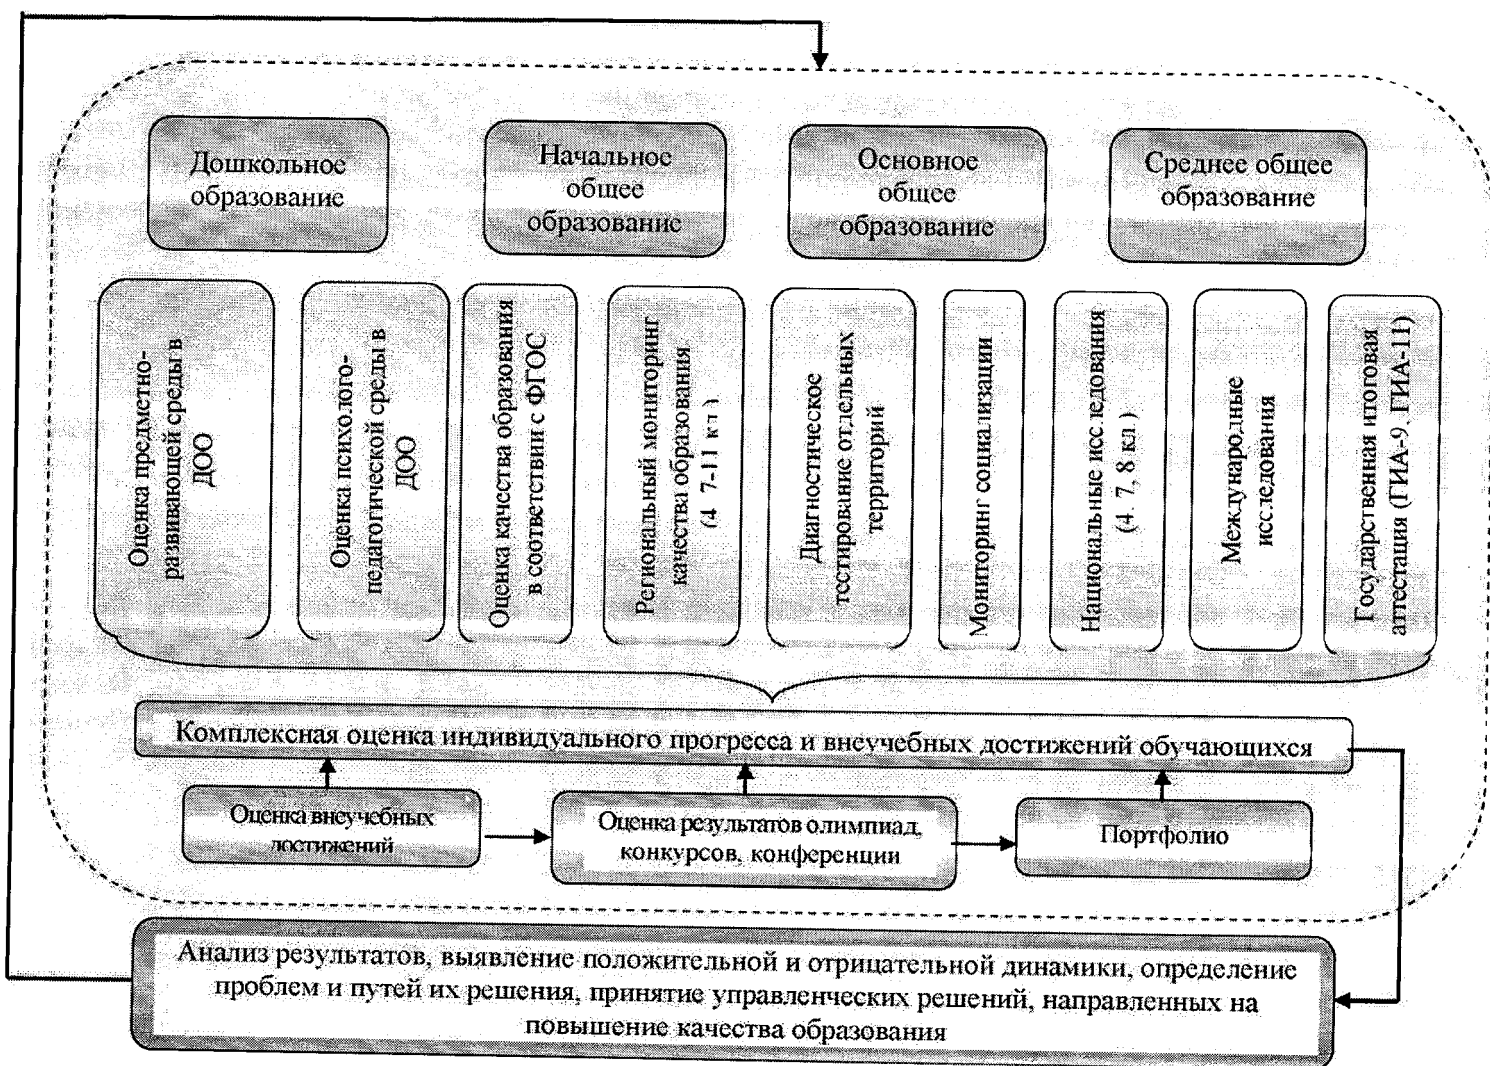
Дошкольное образование

Начальное общее образование

Основное общее образование

Среднее общее образование

Оценка предметно-развивающей среды в ДОО

Оценка психолого-педагогической среды в ДОО

Оценка качества образования в соответствии с ФГОС

Региональный мониторинг качества образования (4, 7-11 кл.)

Диагностическое тестирование отдельных территорий

Мониторинг социализации

Национальные исследования (4, 7, 8 кл.)

Международные исследования

Государственная итоговая аттестация (ГИА-9, ГИА-11)

Комплексная оценка индивидуального прогресса и внеучебных достижений обучающихся

Оценка внеучебных достижений

Оценка результатов олимпиад, конкурсов, конференции

Портфолио

Анализ результатов, выявление положительной и отрицательной динамики, определение проблем и путей их решения, принятие управленческих решений, направленных на повышение качества образования